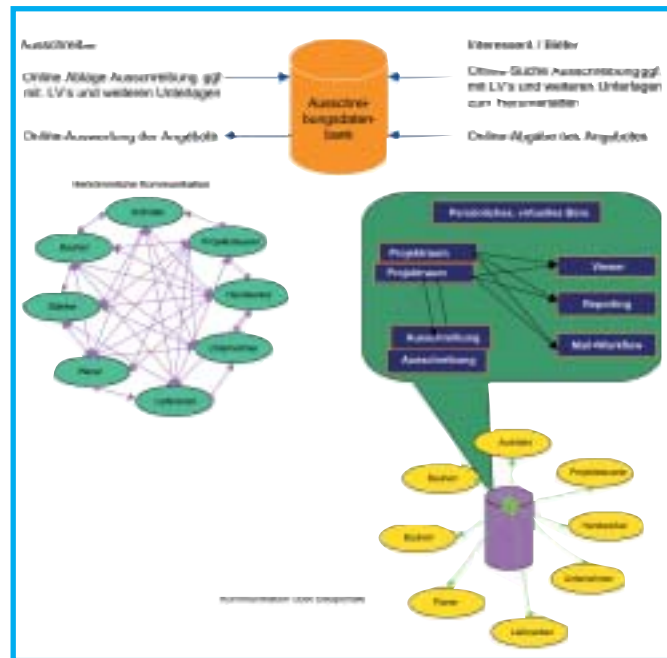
Ausschreiber

Online Ablage Ausschreibung ggf. mit LV's und weiteren Unterlagen

Online-Auswertung der Angebote

Ausschrei-bungsdaten-bank

Interessent / Bieter

Online-Suche Ausschreibung ggf. mit LV's und weiteren Unterlagen zum Herunterladen

Online-Abgabe des Angebotes

Herkömmliche Kommunikation

Architekt

Bauherr

Projektsteuerer

Bieter

Handwerker

Unternehmer

Planer

Lieferanten

Persönliches, virtuelles Büro

Projektraum

Projektraum

Viewer

Reporting

Mail-Workflow

Ausschreibung

Ausschreibung

Architekt

Bauherr

Projektsteuerer

Bauherr

Handwerker

Unternehmer

Planer

Lieferanten

Kommunikation über Datenbank